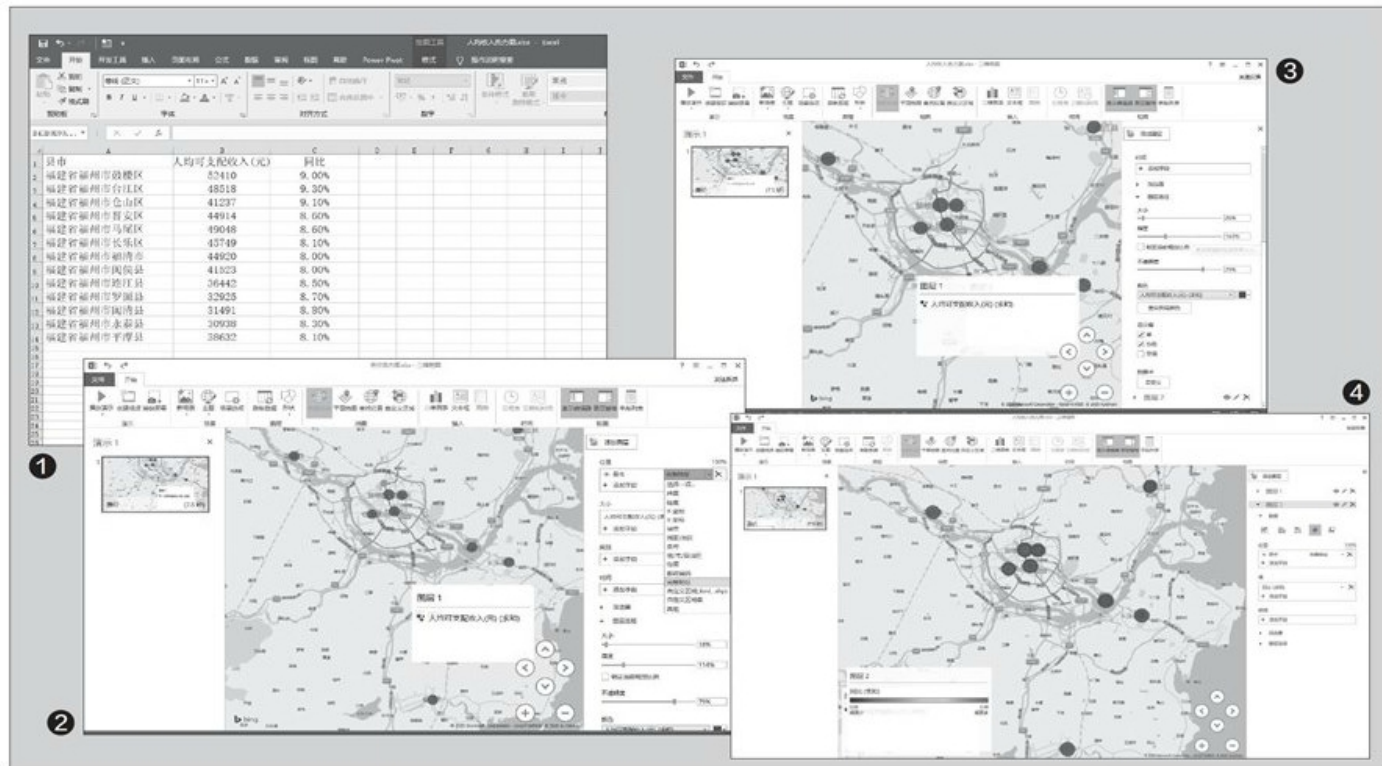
❶

| | A | B | C |
|---|---|---|---|
| 1 | 县市 | 人均可支配收入(元) | 同比 |
| 2 | 福建省福州市鼓楼区 | 52410 | 9.00% |
| 3 | 福建省福州市台江区 | 48518 | 9.30% |
| 4 | 福建省福州市仓山区 | 41237 | 9.10% |
| 5 | 福建省福州市晋安区 | 44914 | 8.60% |
| 6 | 福建省福州市马尾区 | 49048 | 8.60% |
| 7 | 福建省福州市长乐区 | 43749 | 8.10% |
| 8 | 福建省福州市福清市 | 44920 | 8.00% |
| 9 | 福建省福州市闽侯县 | 41523 | 8.00% |
| 10 | 福建省福州市连江县 | 36442 | 8.50% |
| 11 | 福建省福州市罗源县 | 32925 | 8.70% |
| 12 | 福建省福州市闽清县 | 31491 | 8.80% |
| 13 | 福建省福州市永泰县 | 30938 | 8.30% |
| 14 | 福建省福州市平潭县 | 38632 | 8.10% |

❷

图层 1
人均可支配收入(元) (求和)

❸

图层 1
人均可支配收入(元) (求和)

❹

图层 2